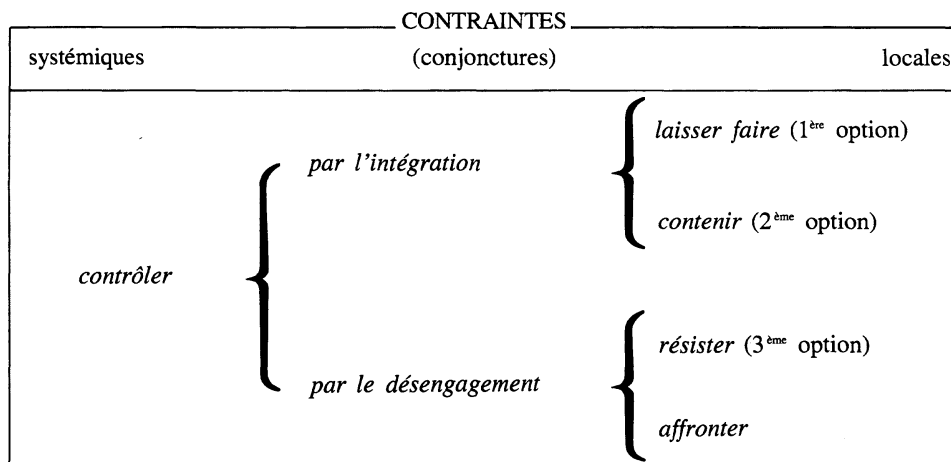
CONTRAINTES

systémiques (conjonctures) locales

*contrôler*

*par l'intégration*

*laisser faire* (1$^{ère}$ option)

*contenir* (2$^{ème}$ option)

*par le désengagement*

*résister* (3$^{ème}$ option)

*affronter*